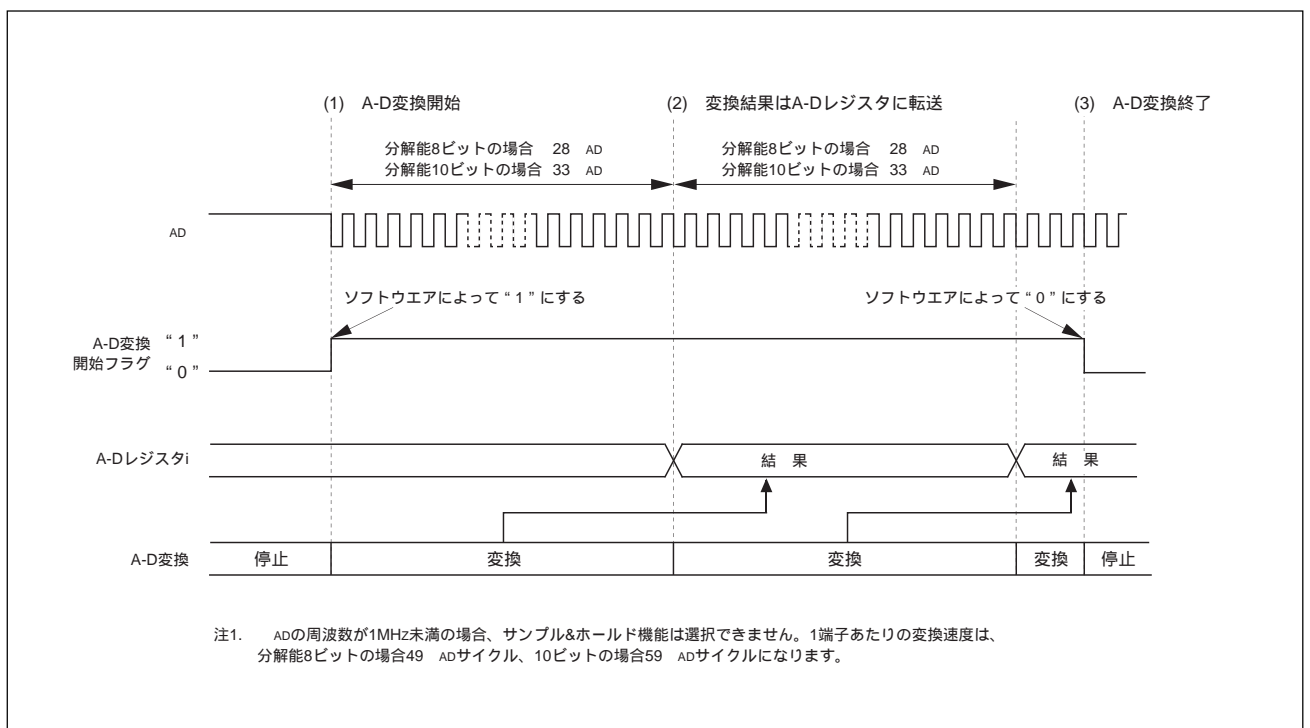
(1) A-D変換開始

(2) 変換結果はA-Dレジスタに転送

(3) A-D変換終了

分解能8ビットの場合 28 AD
分解能10ビットの場合 33 AD

分解能8ビットの場合 28 AD
分解能10ビットの場合 33 AD

AD

ソフトウエアによって“1”にする

ソフトウエアによって“0”にする

A-D変換開始フラグ

“1”

“0”

A-Dレジスタi

結 果

結 果

A-D変換

停止

変換

変換

変換

停止

注1. ADの周波数が1MHz未満の場合、サンプル&ホールド機能は選択できません。1端子あたりの変換速度は、分解能8ビットの場合49 ADサイクル、10ビットの場合59 ADサイクルになります。